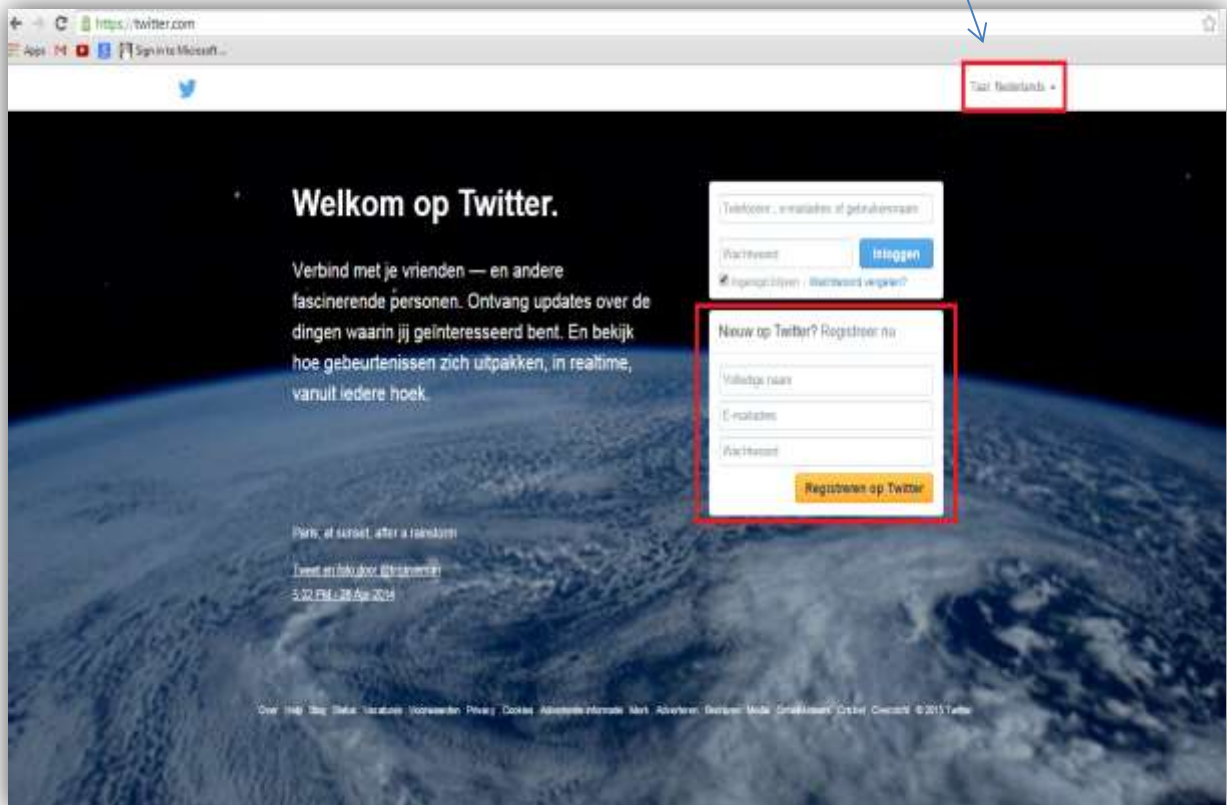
https://twitter.com

Apps Sign in to Microsoft...

Taal: Nederlands

Welkom op Twitter.

Verbind met je vrienden — en andere fascinerende personen. Ontvang updates over de dingen waarin jij geïnteresseerd bent. En bekijk hoe gebeurtenissen zich uitpakken, in realtime, vanuit iedere hoek.

Telefoon, e-mailadres of gebruikersnaam

Wachtwoord

Inloggen

Ingelogd blijven · Wachtwoord vergeten?

Nieuw op Twitter? Registreer nu

Volledige naam

E-mailadres

Wachtwoord

Registreren op Twitter

Paris, at sunset, after a rainstorm

Tweet en foto door @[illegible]

5:22 PM - 28 Apr 2014

Over Help Blog Status Vacatures Voorwaarden Privacy Cookies Advertentie-informatie Merk Adverteren Bedrijven Media Ontwikkelaars Gids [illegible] © 2015 Twitter